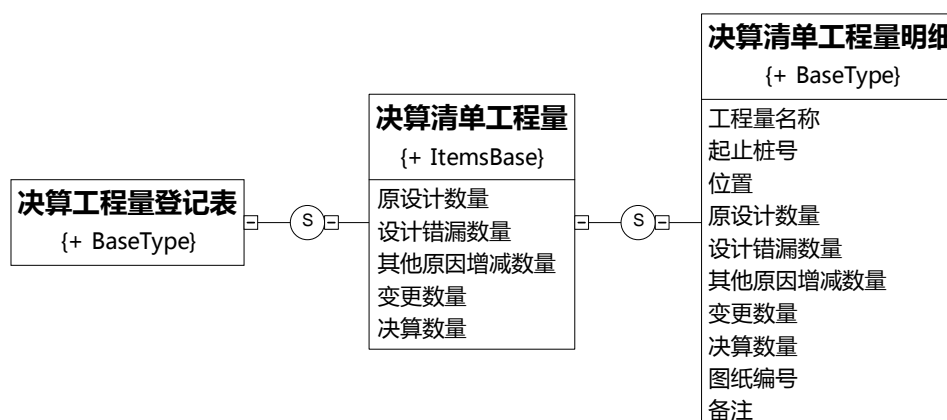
决算工程量登记表
{+ BaseType}

S

决算清单工程量
{+ ItemsBase}
原设计数量
设计错漏数量
其他原因增减数量
变更数量
决算数量

S

决算清单工程量明细
{+ BaseType}
工程量名称
起止桩号
位置
原设计数量
设计错漏数量
其他原因增减数量
变更数量
决算数量
图纸编号
备注